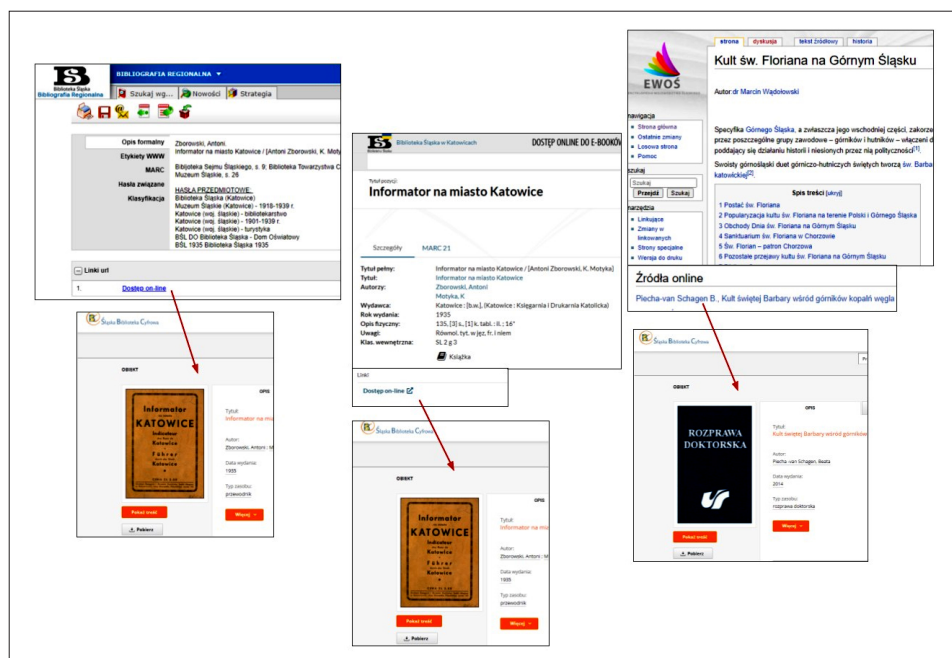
Biblioteka Śląska
Bibliografia Regionalna

BIBLIOGRAFIA REGIONALNA ▾

Szukaj wg... Nowości Strategia

| | |
|---|---|
| Opis formalny | Zborowski, Antoni. Informator na miasto Katowice / [Antoni Zborowski, K. Motyk |
| Etykiety WWW | |
| MARC | Biblioteka Sejmu Śląskiego, s. 9; Biblioteka Towarzystwa C Muzeum Śląskie, s. 26 |
| Hasła związane | |
| Klasyfikacja | HASŁA PRZEDMIOTOWE: Biblioteka Śląska (Katowice) Muzeum Śląskie (Katowice) - 1918-1939 r. Katowice (woj. śląskie) - bibliotekarstwo Katowice (woj. śląskie) - 1901-1939 r. Katowice (woj. śląskie) - turystyka BŚL DO Biblioteka Śląska - Dom Oświatowy BŚL 1935 Biblioteka Śląska 1935 |

Linki url

1. Dostęp on-line

Śląska Biblioteka Cyfrowa

OBIEKT

OPIS

Tytuł:
Informator na mi

Autor:
Zborowski, Antoni ; M

Data wydania:
1935

Typ zasobu:
przewodnik

Pokaż treść

Więcej

Pobierz

Informator na miasto KATOWICE Fuhrer Katowice

Biblioteka Śląska w Katowicach

DOSTĘP ONLINE DO E-BOOKÓ

Tytuł pozycji
Informator na miasto Katowice

Szczegóły MARC 21

| | |
|---|---|
| Tytuł pełny: | Informator na miasto Katowice / [Antoni Zborowski, K. Motyka] |
| Tytuł: | Informator na miasto Katowice |
| Autorzy: | Zborowski, Antoni Motyka, K |
| Wydawca: | Katowice : [b.w.], (Katowice : Księgarnia i Drukarnia Katolicka) |
| Rok wydania: | 1935 |
| Opis fizyczny: | 135, [3] s., [1] k. tabl. : il. ; 16 cm |
| Uwagi: | Równol. tyt. w jęz. fr. i niem |
| Klas. wewnętrzna: | SL 2 g 3 |

Książka

Linki
Dostęp on-line

Śląska Biblioteka Cyfrowa

OBIEKT

OPIS

Tytuł:
Informator na mi

Autor:
Zborowski, Antoni ; M

Data wydania:
1935

Typ zasobu:
przewodnik

Pokaż treść

Więcej

Pobierz

EWOŚ

strona dyskusja tekst źródłowy historia

Kult św. Floriana na Górnym Śląsku

Autor:dr Marcin Wądołowski

nawigacja
Strona główna
Ostatnie zmiany
Losowa strona
Pomoc

szukaj
Szukaj
Przejdź Szukaj

narzędzia
Linkujące
Zmiany w linkowanych
Strony specjalne
Wersja do druku

Specyfika Górnego Śląska, a zwłaszcza jego wschodniej części, zakorze przez poszczególne grupy zawodowe – górników i hutników – włączeni d poddający się działaniu historii i niesionych przez nią polityczności[1].

Swoisty górnośląski duet górniczo-hutniczych świętych tworzą św. Barba katowickie[2].

Spis treści [ukryj]
1 Postać św. Floriana
2 Popularyzacja kultu św. Floriana na terenie Polski i Górnego Śląska
3 Obchody Dnia św. Floriana na Górnym Śląsku
4 Sanktuarium św. Floriana w Chorzowie
5 Św. Florian – patron Chorzowa
6 Pozostałe przejawy kultu św. Floriana na Górnym Śląsku

Źródła online
Piecha-van Schagen B., Kult świętej Barbary wśród górników kopalń węgla

Śląska Biblioteka Cyfrowa

OBIEKT

OPIS

Tytuł:
Kult świętej Barbary wśród górników

Autor:
Piecha-van Schagen, Beata

Data wydania:
2014

Typ zasobu:
rozprawa doktorska

ROZPRAWA DOKTORSKA

Pokaż treść

Więcej

Pobierz